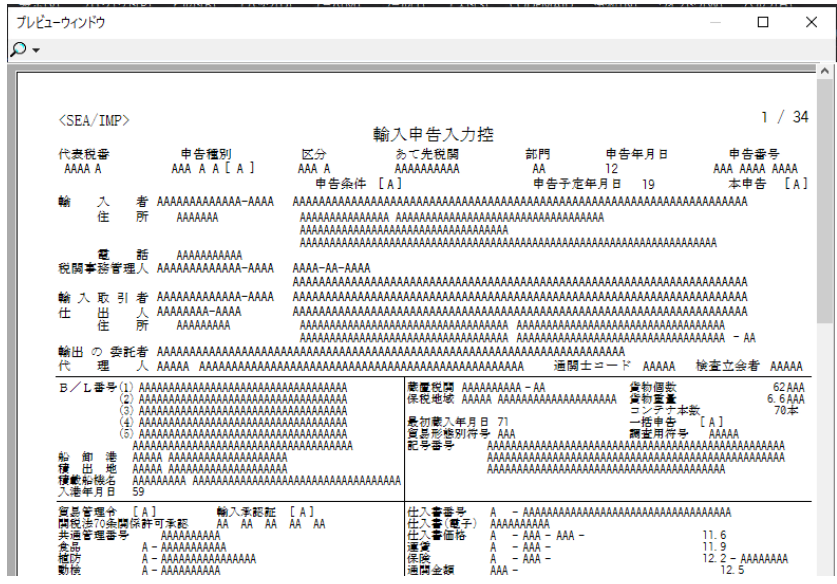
プレビューウィンドウ

<SEA/IMP>

1 / 34

輸入申告入力控

代表税番 AAAA A
申告種別 AAA A A [ A ]
区分 AAA A
あて先税関 AAAAAAAAAA
部門 AA
申告年月日 12
申告番号 AAA AAAA AAAA
申告条件 [ A ]
申告予定年月日 19
本申告 [ A ]

輸入者 AAAAAAAAAAAAA-AAAA AAAAAAAAAAAAAAAAAAAAAAAAAAAAAAAAAAAAAAAAAAAAAAAAAAAAAAAAAAAAAAAAAAAAAAAA
住所 AAAAAAA AAAAAAAAAAAAAAA AAAAAAAAAAAAAAAAAAAAAAAAAAAAAAAAAAAAAA
AAAAAAAAAAAAAAAAAAAAAAAAAAAAAAAAAAAAAAAAAAAA
AAAAAAAAAAAAAAAAAAAAAAAAAAAAAAAAAAAAAAAAAAAAAAAAAAAAAAAAAAAAAAAAAAAAAAAA
電話 AAAAAAAAAAA
税関事務管理人 AAAAAAAAAAAAA-AAAA AAAA-AA-AAAA
AAAAAAAAAAAAAAAAAAAAAAAAAAAAAAAAAAAAAAAAAAAAAAAAAAAAAAAAAAAAAAAAAAAAAAAA
輸入取引者 AAAAAAAAAAAAA-AAAA AAAAAAAAAAAAAAAAAAAAAAAAAAAAAAAAAAAAAAAAAAAAAAAAAAAAAAAAAAAAAAAAAAAAAAAA
仕出人 AAAAAAAA-AAAA AAAAAAAAAAAAAAAAAAAAAAAAAAAAAAAAAAAAAAAAAAAAAAAAAAAAAAAAAAAAAAAAAAAAAAAA
住所 AAAAAAAAA AAAAAAAAAAAAAAAAAAAAAAAAAAAAAAAAAAAAA AAAAAAAAAAAAAAAAAAAAAAAAAAAAAAAA
AAAAAAAAAAAAAAAAAAAAAAAAAAAAAAAAAAAAAAAAAAAA AAAAAAAAAAAAAAAAAAAAAAAAAAAAAAAA - AA
輸出の委託者 AAAAAAAAAAAAAAAAAAAAAAAAAAAAAAAAAAAAAAAAAAAAAAAAAAAAAAAAAAAAAAAAAAAAAAAA
代理人 AAAAA AAAAAAAAAAAAAAAAAAAAAAAAAAAAAAAAAAAAAAAAAAAAAAAAAAAA 通関士コード AAAAA 検査立会者 AAAAA

B/L番号 (1) AAAAAAAAAAAAAAAAAAAAAAAAAAAAAAAAAAA
(2) AAAAAAAAAAAAAAAAAAAAAAAAAAAAAAAAAAA
(3) AAAAAAAAAAAAAAAAAAAAAAAAAAAAAAAAAAA
(4) AAAAAAAAAAAAAAAAAAAAAAAAAAAAAAAAAAA
(5) AAAAAAAAAAAAAAAAAAAAAAAAAAAAAAAAAAA
AAAAAAAAAAAAAAAAAAAAAAAAAAAAAAAAAAA
船卸港 AAAAA AAAAAAAAAAAAAAAAAAAA
積出地 AAAAA AAAAAAAAAAAAAAAAAAAA
積載船機名 AAAAAAAAA AAAAAAAAAAAAAAAAAAAAAAAAAAAAAAAAAA
入港年月日 59

蔵置税関 AAAAAAAAAA - AA
保税地域 AAAAA AAAAAAAAAAAAAAAAAAAA
貨物個数 62AAA
貨物重量 6.6AAA
コンテナ本数 70本
最初蔵入年月日 71
一括申告 [ A ]
貿易形態別符号 AAA
識別符号 AAAAA
記号番号 AAAAAAAAAAAAAAAAAAAAAAAAAAAAAAAAAAAAAAAAAAAAAA
AAAAAAAAAAAAAAAAAAAAAAAAAAAAAAAAAAAAAAAAAAAAAA
AAAAAAAAAAAAAAAAAAAAAAAAAAAAAAAAAAAAAAAAAAAAAA

貿易管理令 [ A ] 輸入承認証 [ A ]
関税法70条関係許可承認 AA AA AA AA AA
共通管理番号 AAAAAAAAA
食品 A - AAAAAAAAAAAA
植防 A - AAAAAAAAAAAA
動検 A - AAAAAAAAAA

仕入書番号 A - AAAAAAAAAAAAAAAAAAAAAAAAAAAAAAAAAA
仕入書(電子) AAAAAAAAAA
仕入書価格 A - AAA - AAA - 11.6
運賃 A - AAA - 11.9
保険 A - AAA - 12.2 - AAAAAAAA
通関金額 AAA - 12.5